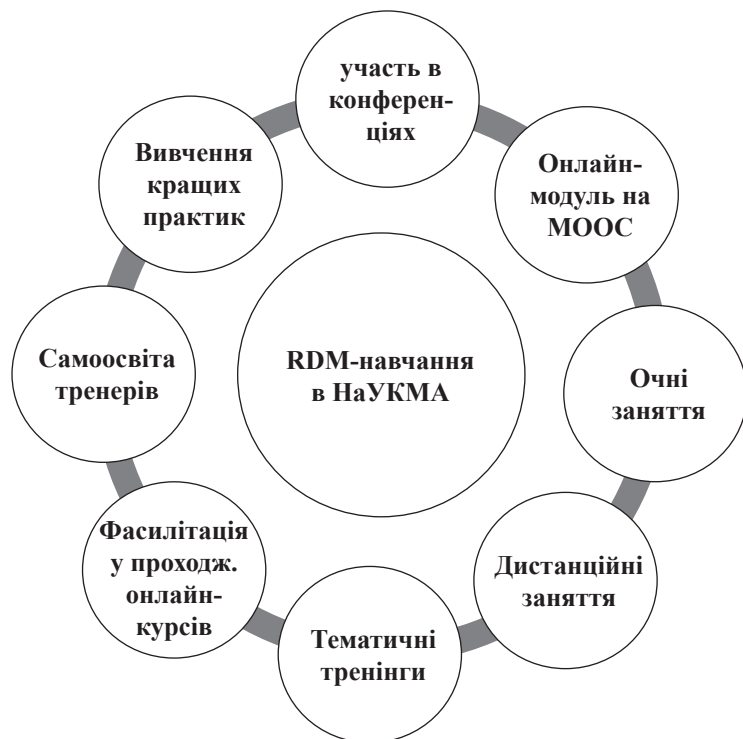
участь в конференціях

Онлайн-модуль на MOOC

Вивчення кращих практик

RDM-навчання в НаУКМА

Самоосвіта тренерів

Очні заняття

Фасилітація у проходж. онлайн-курсів

Дистанційні заняття

Тематичні тренінги